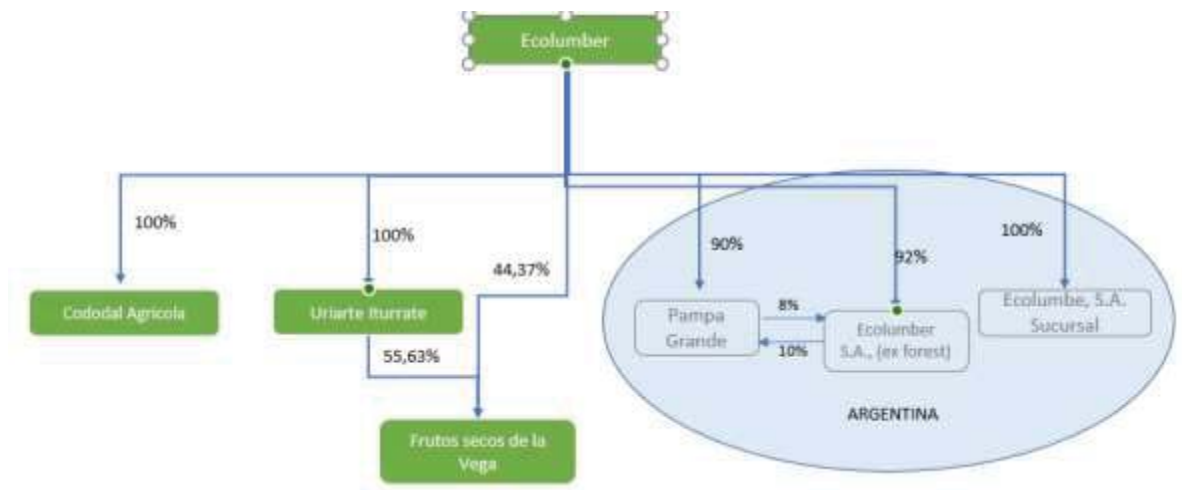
Ecolumber

100%

100%

44,37%

90%

92%

100%

Cododal Agricola

Uriarte Iturrate

55,63%

Frutos secos de la Vega

Pampa Grande

8%

10%

Ecolumber S.A., (ex forest)

Ecolumbe, S.A. Sucursal

ARGENTINA